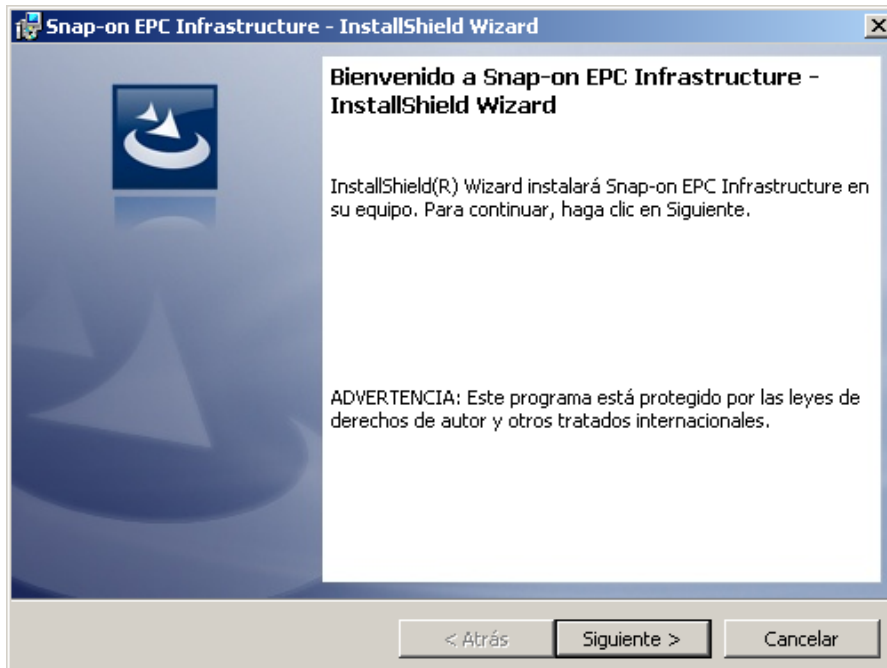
Snap-on EPC Infrastructure - InstallShield Wizard

Bienvenido a Snap-on EPC Infrastructure - InstallShield Wizard

InstallShield(R) Wizard instalará Snap-on EPC Infrastructure en su equipo. Para continuar, haga clic en Siguiente.

ADVERTENCIA: Este programa está protegido por las leyes de derechos de autor y otros tratados internacionales.

< Atrás

Siguiente >

Cancelar